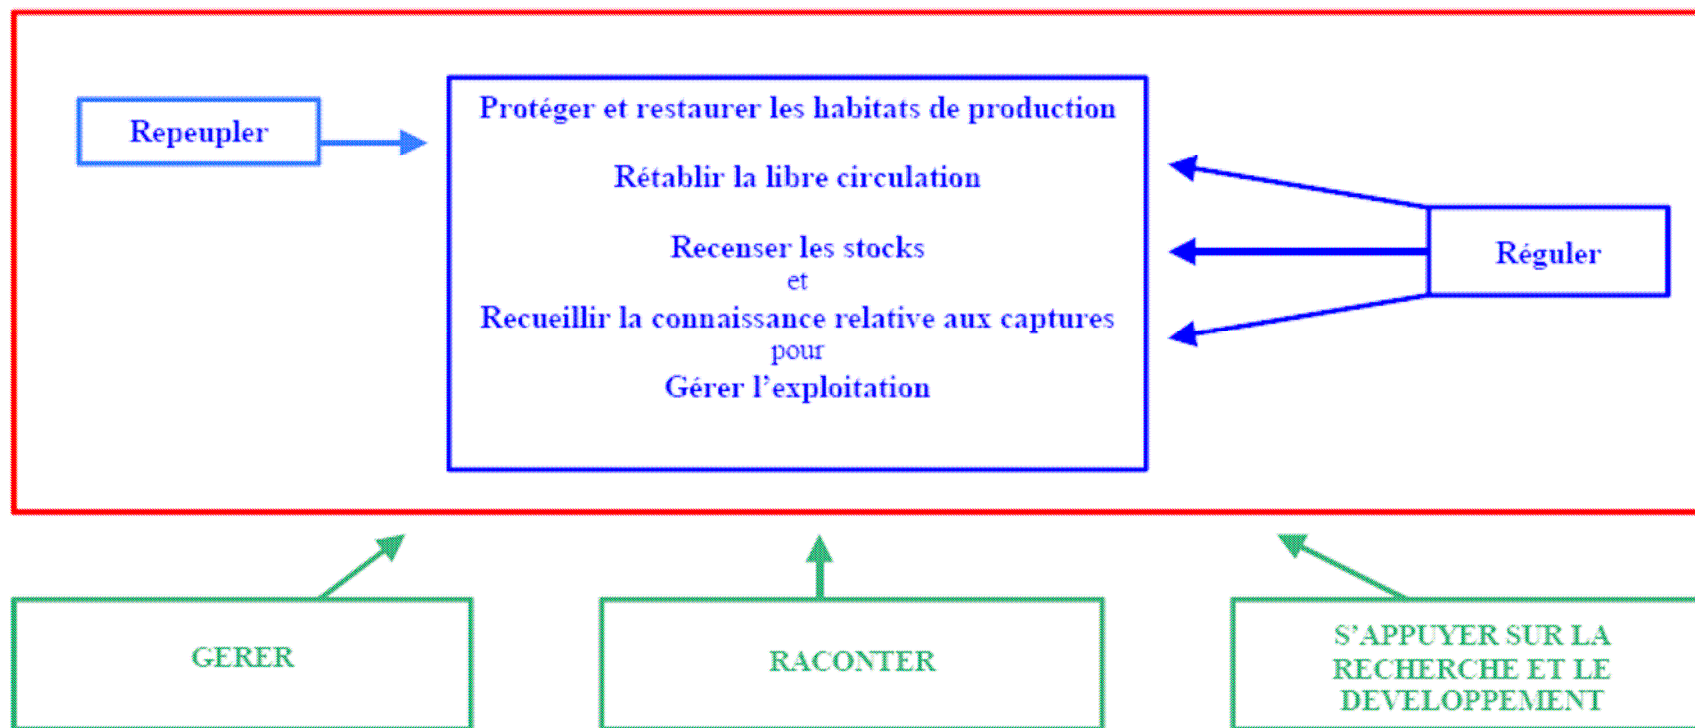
Repeupler

Protéger et restaurer les habitats de production

Rétablir la libre circulation

Recenser les stocks
et
Recueillir la connaissance relative aux captures
pour
Gérer l'exploitation

Réguler

GERER

RACONTER

S'APPUYER SUR LA RECHERCHE ET LE DEVELOPPEMENT